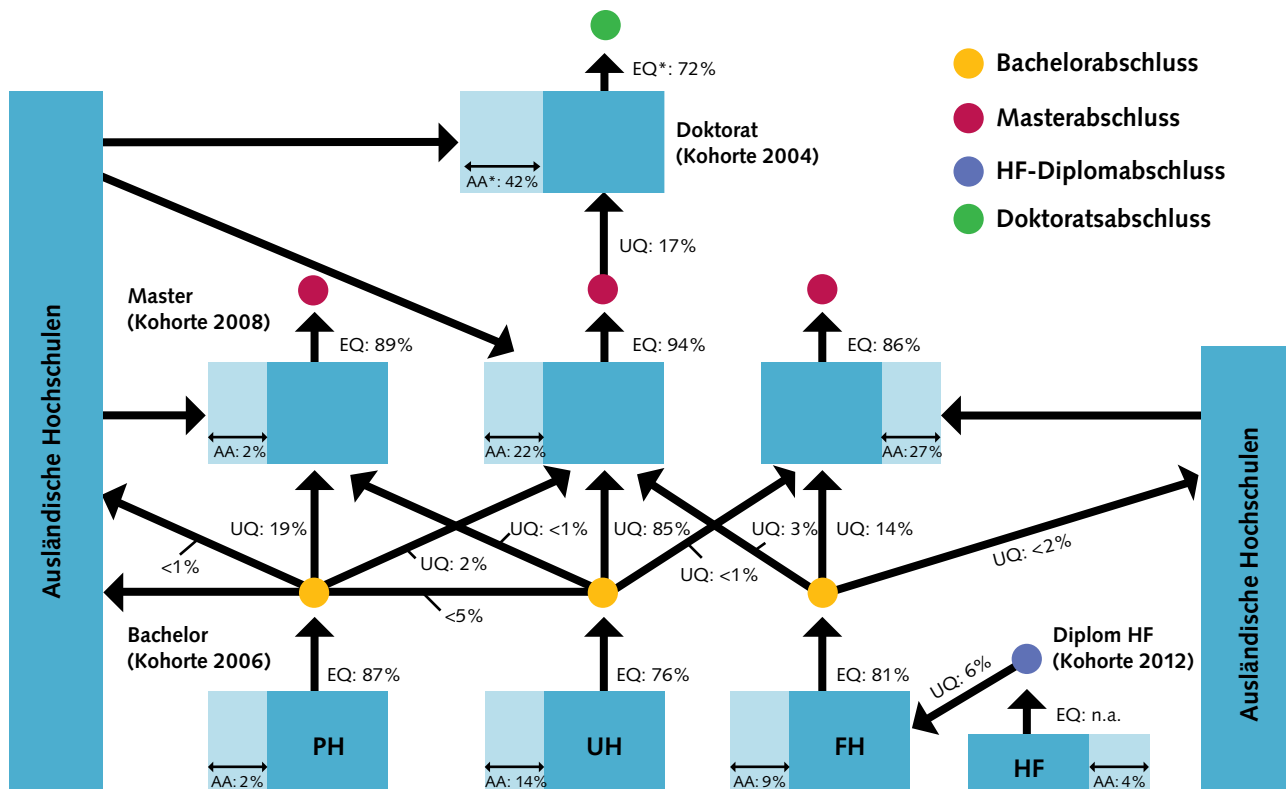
Bachelorabschluss
Masterabschluss
HF-Diplomabschluss
Doktoratsabschluss

EQ*: 72%
Doktorat
(Kohorte 2004)
AA*: 42%
UQ: 17%

Ausländische Hochschulen

Master
(Kohorte 2008)
EQ: 89%
EQ: 94%
EQ: 86%
AA: 2%
AA: 22%
AA: 27%

Ausländische Hochschulen

UQ: 19%
UQ: <1%
UQ: 85%
UQ: 3%
UQ: 14%
<1%
UQ: 2%
UQ: <1%
UQ: <2%
<5%

Bachelor
(Kohorte 2006)
EQ: 87%
EQ: 76%
EQ: 81%
UQ: 6%
Diplom HF
(Kohorte 2012)
EQ: n.a.

PH
UH
FH
HF
AA: 2%
AA: 14%
AA: 9%
AA: 4%